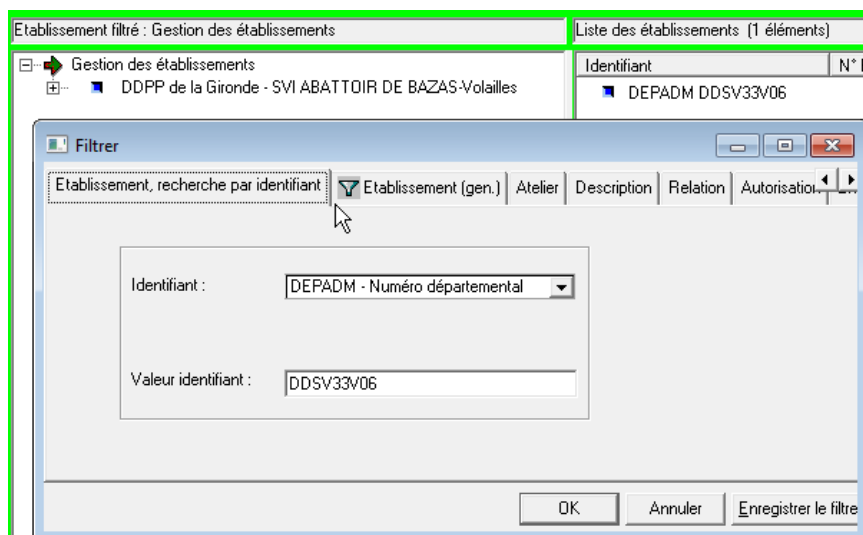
Etablissement filtré : Gestion des établissements

Liste des établissements (1 éléments)

Gestion des établissements
DDPP de la Gironde - SVI ABATTOIR DE BAZAS-Volailles

| Identifiant | N° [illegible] |
|---|---|
| DEPADM DDSV33V06 | |

Filtrer

Etablissement, recherche par identifiant | Etablissement (gen.) | Atelier | Description | Relation | Autorisation

Identifiant : DEPADM - Numéro départemental

Valeur identifiant : DDSV33V06

OK
Annuler
Enregistrer le filtre